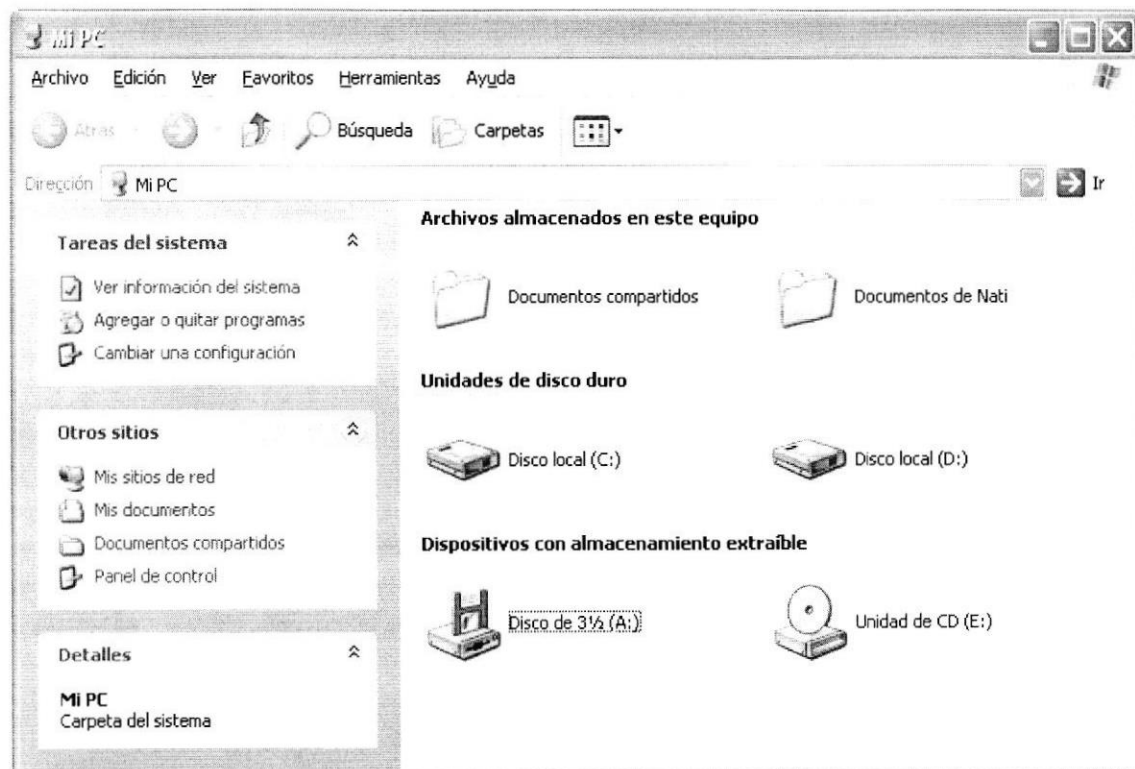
Mi PC

Archivo Edición Ver Favoritos Herramientas Ayuda

Atrás Búsqueda Carpetas

Dirección Mi PC Ir

Tareas del sistema

Ver información del sistema
Agregar o quitar programas
Cambiar una configuración

Otros sitios

Mis sitios de red
Mis documentos
Documentos compartidos
Panel de control

Detalles

Mi PC
Carpeta del sistema

Archivos almacenados en este equipo

Documentos compartidos Documentos de Nati

Unidades de disco duro

Disco local (C:) Disco local (D:)

Dispositivos con almacenamiento extraíble

Disco de 3½ (A:) Unidad de CD (E:)